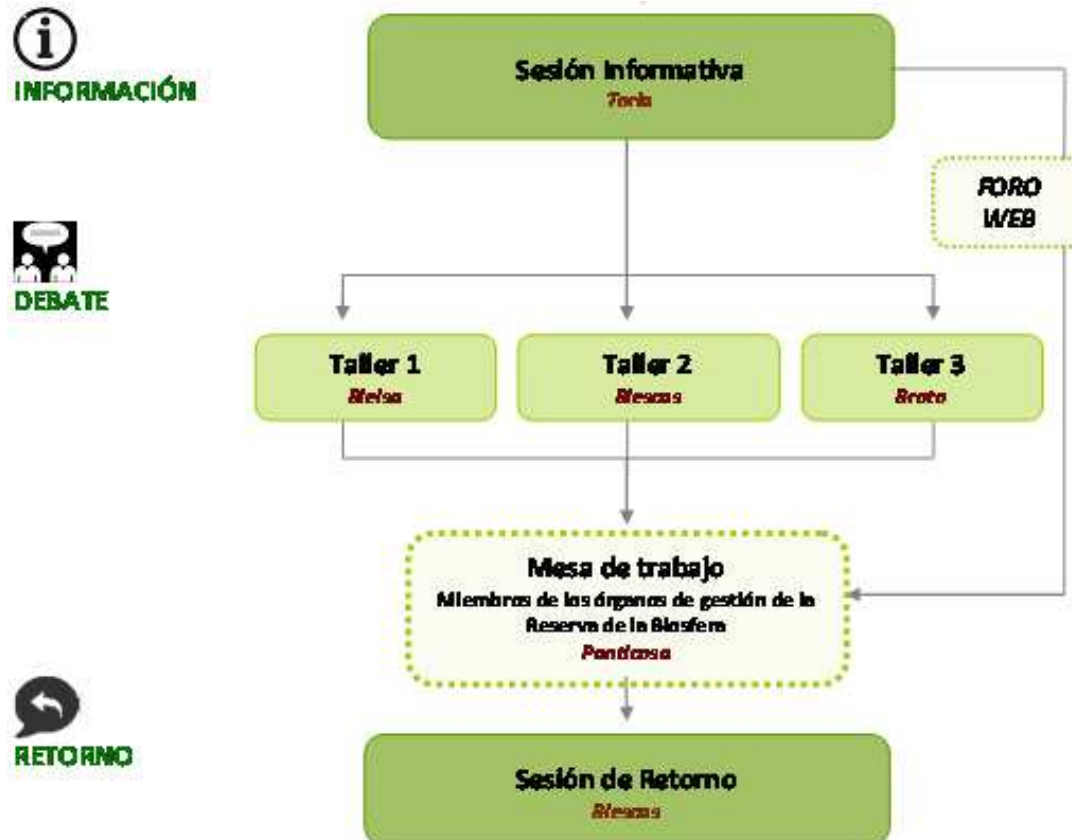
INFORMACIÓN

Sesión Informativa
Torla

FORO WEB

DEBATE

Taller 1
Bielsa

Taller 2
Biescas

Taller 3
Broto

Mesa de trabajo
Miembros de los órganos de gestión de la Reserva de la Biosfera
Panticosa

RETORNO

Sesión de Retorno
Biescas